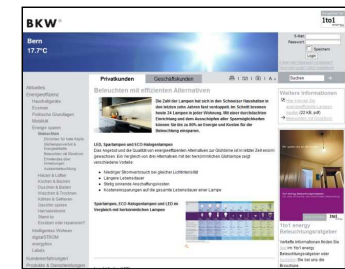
BKW

Bern
17.7°C

Privatkunden
Geschäftskunden

Beleuchten mit effizienten Alternativen

Die Zahl der Lampen hat sich in den Schweizer Haushalten in den letzten zehn Jahren fast verdoppelt. Im Schnitt brennen heute 24 Lampen in jeder Wohnung. Mit einer durchdachten Beleuchtung und dem konsequenten Einsatz von Sparmöglichkeiten können Sie bis zu 80% an Energie und Kosten für die Beleuchtung einsparen.

LED, Sparlampen und ECO-Halogenlampen

Aktuelles
Energieberatung

Weitere Informationen

1to1 energy Beleuchtungsratgeber

Sparlampen, ECO-Halogenlampen und LED im Vergleich mit herkömmlichen Lampen

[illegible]